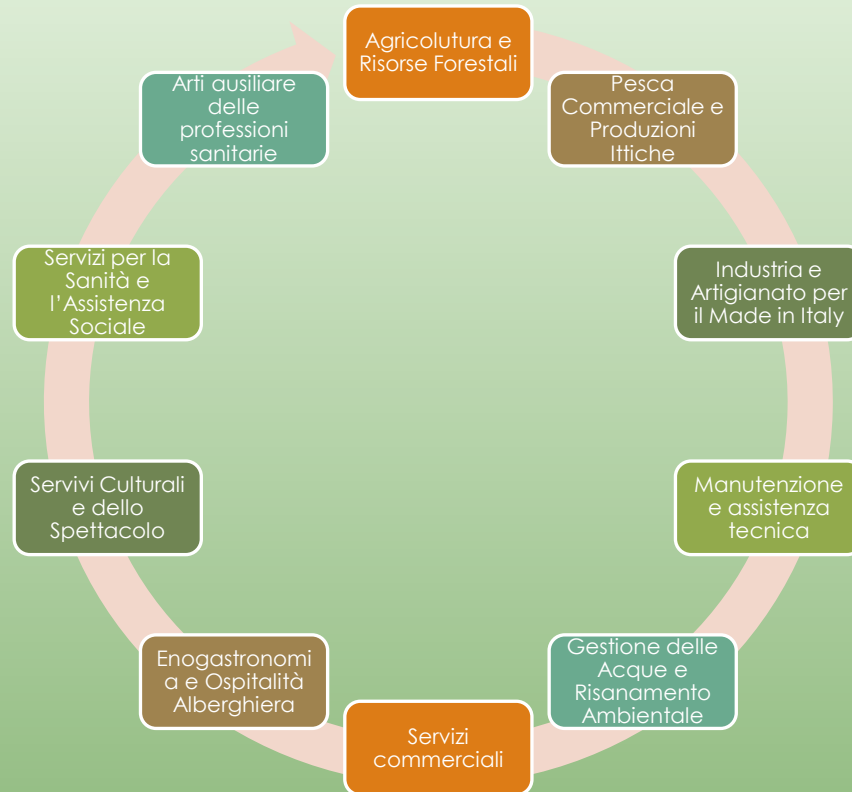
Agricolutura e Risorse Forestali

Pesca Commerciale e Produzioni Ittiche

Industria e Artigianato per il Made in Italy

Manutenzione e assistenza tecnica

Gestione delle Acque e Risanamento Ambientale

Servizi commerciali

Enogastronomi a e Ospitalità Alberghiera

Servivi Culturali e dello Spettacolo

Servizi per la Sanità e l'Assistenza Sociale

Arti ausiliare delle professioni sanitarie